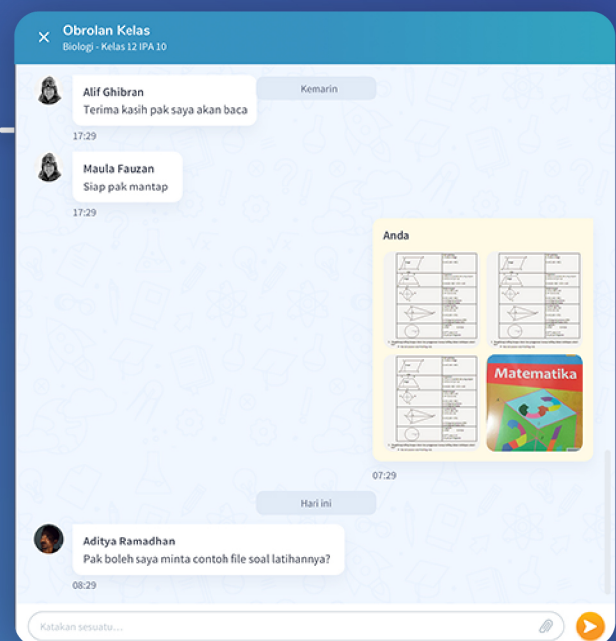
Obrolan Kelas
Biologi - Kelas 12 IPA 10

Kemarin

Alif Ghibran
Terima kasih pak saya akan baca
17:29

Maula Fauzan
Siap pak mantap
17:29

Anda
Matematika
07:29

Hari ini

Aditya Ramadhan
Pak boleh saya minta contoh file soal latihannya?
08:29

Katakan sesuatu...